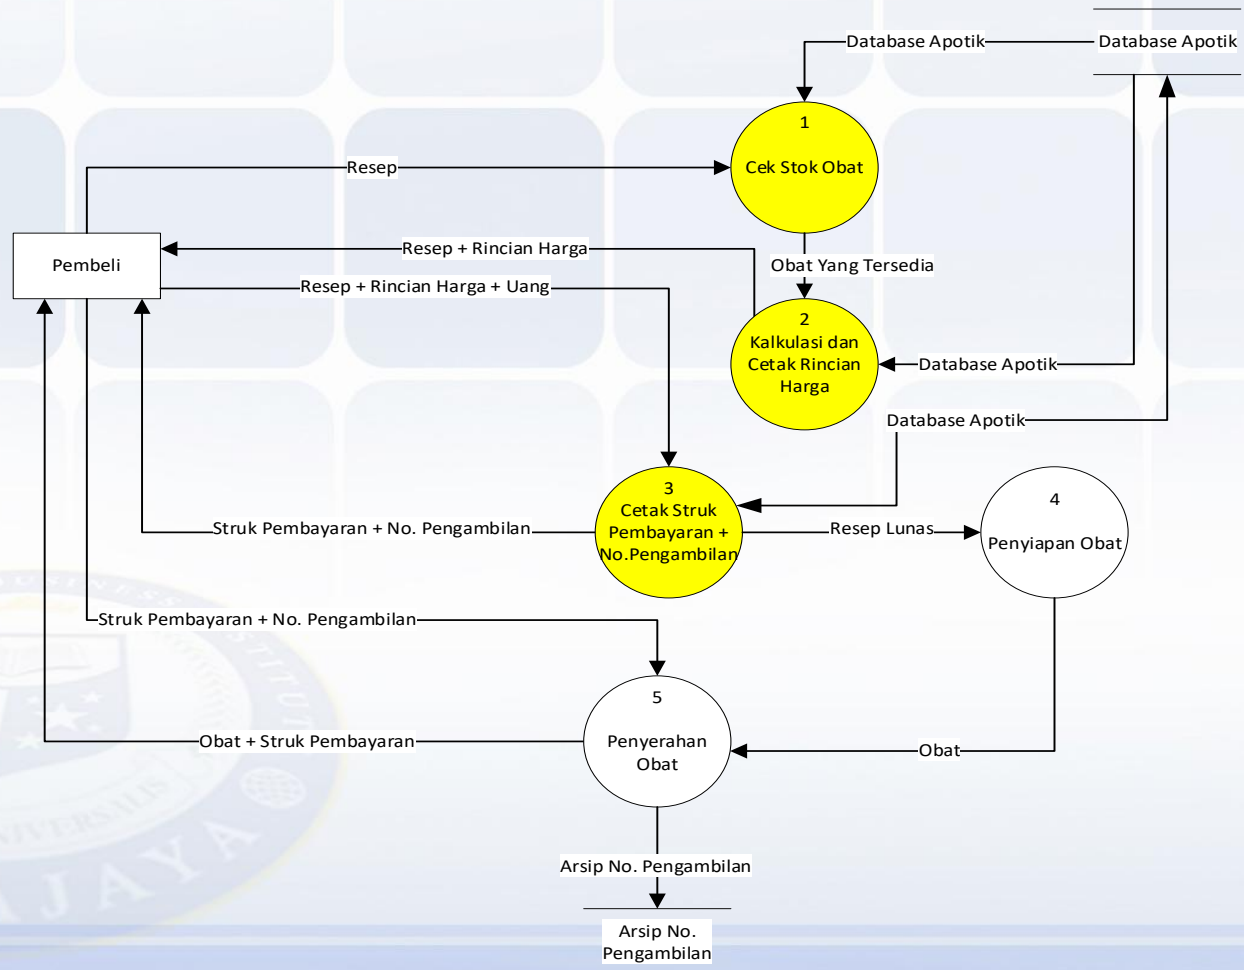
Database Apotik
Database Apotik

1
Cek Stok Obat

Resep

Pembeli

Resep + Rincian Harga

Obat Yang Tersedia

Resep + Rincian Harga + Uang

2
Kalkulasi dan Cetak Rincian Harga

Database Apotik

Database Apotik

3
Cetak Struk Pembayaran + No.Pengambilan

Struk Pembayaran + No. Pengambilan

Resep Lunas

4
Penyiapan Obat

Struk Pembayaran + No. Pengambilan

5
Penyerahan Obat

Obat + Struk Pembayaran

Obat

Arsip No. Pengambilan

Arsip No. Pengambilan